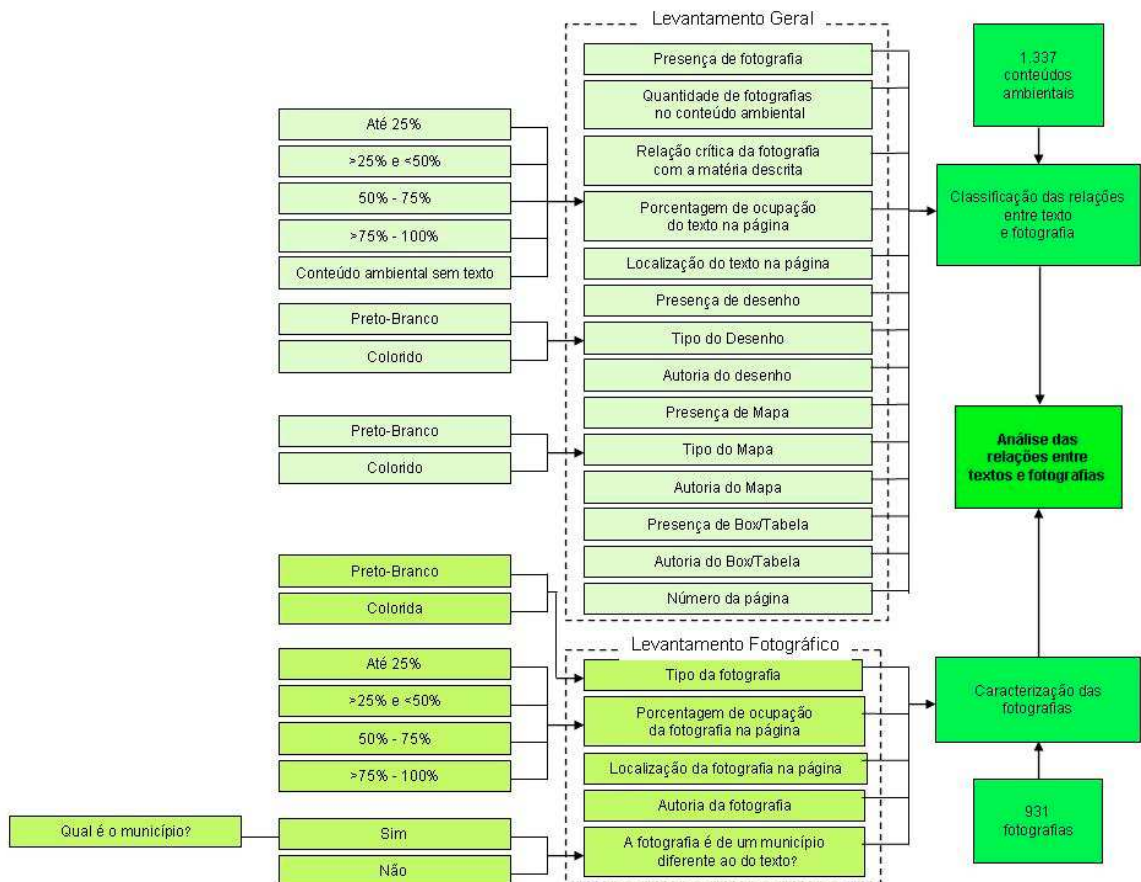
Levantamento Geral

Presença de fotografia

Quantidade de fotografias no conteúdo ambiental

Relação crítica da fotografia com a matéria descrita

Porcentagem de ocupação do texto na página

Localização do texto na página

Presença de desenho

Tipo do Desenho

Autoria do desenho

Presença de Mapa

Tipo do Mapa

Autoria do Mapa

Presença de Box/Tabela

Autoria do Box/Tabela

Número da página

Até 25%

>25% e <50%

50% - 75%

>75% - 100%

Conteúdo ambiental sem texto

Preto-Branco

Colorido

Preto-Branco

Colorido

1.337 conteúdos ambientais

Classificação das relações entre texto e fotografia

Análise das relações entre textos e fotografias

Preto-Branco

Colorida

Levantamento Fotográfico

Tipo da fotografia

Porcentagem de ocupação da fotografia na página

Localização da fotografia na página

Autoria da fotografia

A fotografia é de um município diferente ao do texto?

Até 25%

>25% e <50%

50% - 75%

>75% - 100%

Qual é o município?

Sim

Não

Caracterização das fotografias

931 fotografias